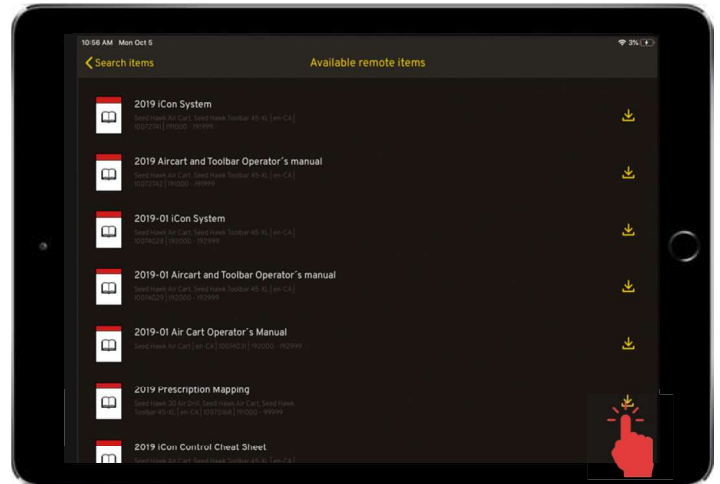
10:56 AM Mon Oct 5

3%

Search items

Available remote items

2019 iCon System

Seed Hawk Air Cart, Seed Hawk Toolbar 45-XL | en-CA | 10072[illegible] | 191000 - 191999

2019 Aircart and Toolbar Operator´s manual

Seed Hawk Air Cart, Seed Hawk Toolbar 45-XL | en-CA | 10072162 | 191000 - 191999

2019-01 iCon System

Seed Hawk Air Cart, Seed Hawk Toolbar 45-XL | en-CA | 10074029 | 192000 - 192999

2019-01 Aircart and Toolbar Operator´s manual

Seed Hawk Air Cart, Seed Hawk Toolbar 45-XL | en-CA | 10074029 | 192000 - 192999

2019-01 Air Cart Operator´s Manual

Seed Hawk Air Cart | en-CA | 10074031 | 192000 - 192999

2019 Prescription Mapping

Seed Hawk 30 Air Drill, Seed Hawk Air Cart, Seed Hawk Toolbar 45-XL | en-CA | 10070368 | 191000 - 99999

2019 iCon Control Cheat Sheet

Seed Hawk Air Cart, Seed Hawk Toolbar 45-XL | en-CA |